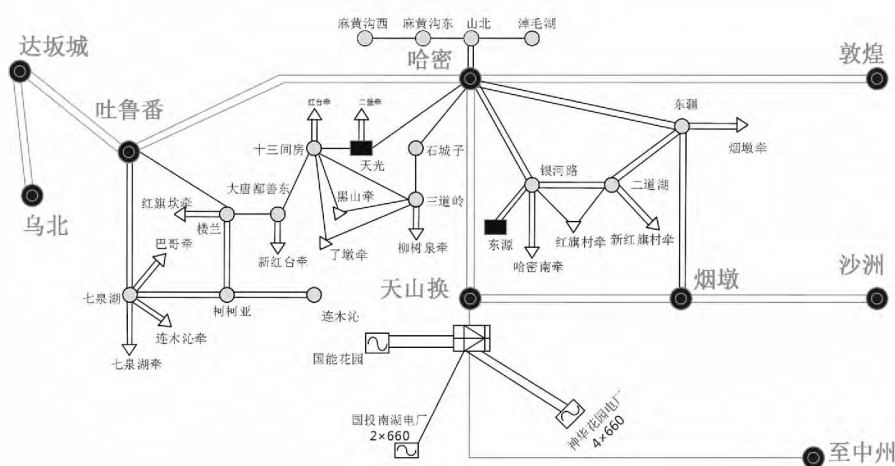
麻黄沟西
麻黄沟东
山北
淖毛湖
达坂城
哈密
敦煌
吐鲁番
红台牵
三塘牵
十三间房
天光
石城子
东疆
烟墩牵
乌北
银河路
二道湖
大唐鄯善东
黑山牵
三道岭
红旗坎牵
楼兰
东源
红旗村牵
新红旗村牵
巴哥牵
新红台牵
了墩牵
柳树泉牵
哈密南牵
天山换
烟墩
沙洲
七泉湖
柯柯亚
连木沁
连木沁牵
七泉湖牵
国能花园
国投南湖电厂
2×660
神华花园电厂
4×660
至中州